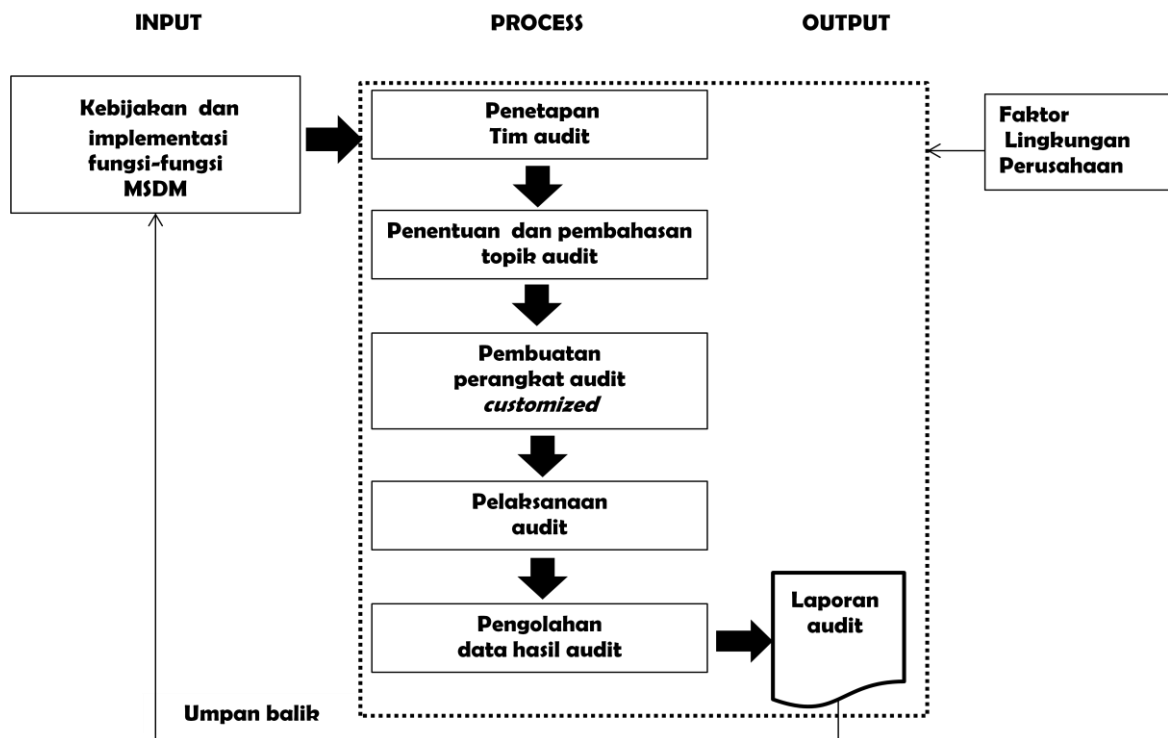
INPUT

PROCESS

OUTPUT

Kebijakan dan implementasi fungsi-fungsi MSDM

Penetapan Tim audit

Faktor Lingkungan Perusahaan

Penentuan dan pembahasan topik audit

Pembuatan perangkat audit *customized*

Pelaksanaan audit

Pengolahan data hasil audit

Laporan audit

Umpan balik